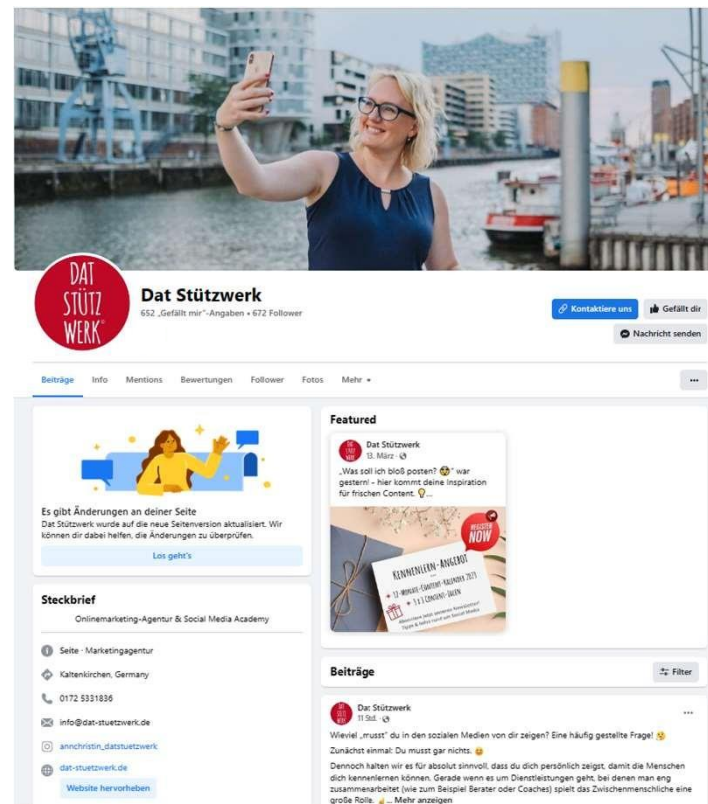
DAT STÜTZ WERK

Dat Stützwerk

652 „Gefällt mir"-Angaben • 672 Follower

Kontaktiere uns

Gefällt dir

Nachricht senden

Beiträge Info Mentions Bewertungen Follower Fotos Mehr ▾

...

Es gibt Änderungen an deiner Seite

Dat Stützwerk wurde auf die neue Seitenversion aktualisiert. Wir können dir dabei helfen, die Änderungen zu überprüfen.

Los geht's

Steckbrief

Onlinemarketing-Agentur & Social Media Academy

Seite · Marketingagentur

Kaltenkirchen, Germany

0172 5331836

info@dat-stuetzwerk.de

annchristin_datstuetzwerk

dat-stuetzwerk.de

Website hervorheben

Featured

Dat Stützwerk

13. März ·

„Was soll ich bloß posten? 🤔" war gestern! - hier kommt deine Inspiration für frischen Content. 💡...

REGISTER NOW

KENNENLERN-ANGEBOT

12-MONATS-CONTENT-KALENDER 2025

1:1 CONTENT-IDEEN

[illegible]

Beiträge

Filter

Dat Stützwerk

11 Std. ·

...

Wieviel „musst" du in den sozialen Medien von dir zeigen? Eine häufig gestellte Frage! 😉

Zunächst einmal: Du musst gar nichts. 😊

Dennoch halten wir es für absolut sinnvoll, dass du dich persönlich zeigst, damit die Menschen dich kennenlernen können. Gerade wenn es um Dienstleistungen geht, bei denen man eng zusammenarbeitet (wie zum Beispiel Berater oder Coaches) spielt das Zwischenmenschliche eine große Rolle. 👍 ... Mehr anzeigen